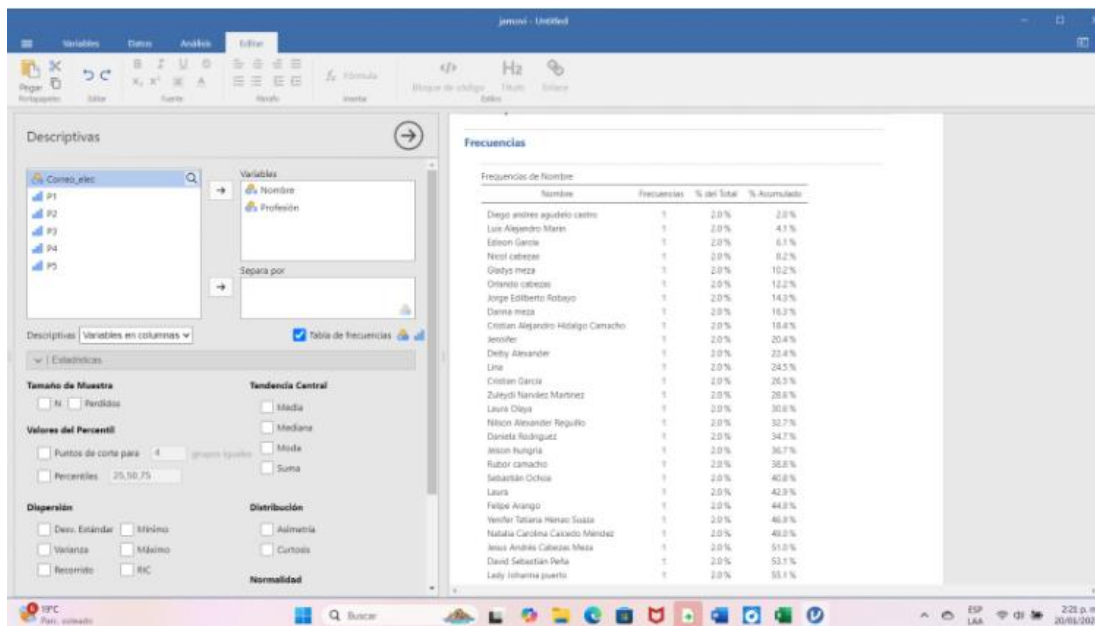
jamovi - Untitled

Variables Datos Análisis Editar

Pegar Portapapeles Editar Fuente Párrafo Fórmula Insertar Bloque de código Título Enlace Estilos

Descriptivas

Correo_elec
P1
P2
P3
P4
P5

Variables
Nombre
Profesión

Separa por

Descriptivas Variables en columnas

Tabla de frecuencias

Estadísticas

Tamaño de Muestra
N Perdidos

Valores del Percentil
Puntos de corte para 4 grupos iguales
Percentiles 25,50,75

Dispersión
Desv. Estándar Mínimo
Varianza Máximo
Recorrido RIC

Tendencia Central
Media
Mediana
Moda
Suma

Distribución
Asimetría
Curtosis

Normalidad

Frecuencias

Frecuencias de Nombre

| Nombre | Frecuencias | % del Total | % Acumulado |
|---|---|---|---|
| Diego andres agudelo castro | 1 | 2.0 % | 2.0 % |
| Luis Alejandro Marin | 1 | 2.0 % | 4.1 % |
| Edison García | 1 | 2.0 % | 6.1 % |
| Nicol cabezas | 1 | 2.0 % | 8.2 % |
| Gladys meza | 1 | 2.0 % | 10.2 % |
| Orlando cabezas | 1 | 2.0 % | 12.2 % |
| Jorge Edilberto Robayo | 1 | 2.0 % | 14.3 % |
| Danna meza | 1 | 2.0 % | 16.3 % |
| Cristian Alejandro Hidalgo Camacho | 1 | 2.0 % | 18.4 % |
| Jennifer | 1 | 2.0 % | 20.4 % |
| Deiby Alexander | 1 | 2.0 % | 22.4 % |
| Lina | 1 | 2.0 % | 24.5 % |
| Cristian García | 1 | 2.0 % | 26.5 % |
| Zuleydi Narváez Martinez | 1 | 2.0 % | 28.6 % |
| Laura Olaya | 1 | 2.0 % | 30.6 % |
| Nilson Alexander Regullo | 1 | 2.0 % | 32.7 % |
| Daniela Rodriguez | 1 | 2.0 % | 34.7 % |
| Jeison hungria | 1 | 2.0 % | 36.7 % |
| Rubor camacho | 1 | 2.0 % | 38.8 % |
| Sebastián Ochoa | 1 | 2.0 % | 40.8 % |
| Laura | 1 | 2.0 % | 42.9 % |
| Felipe Arango | 1 | 2.0 % | 44.9 % |
| Yenifer Tatiana Henao Suaza | 1 | 2.0 % | 46.9 % |
| Natalia Carolina Caicedo Mendez | 1 | 2.0 % | 49.0 % |
| Jesus Andrés Cabezas Meza | 1 | 2.0 % | 51.0 % |
| David Sebastián Peña | 1 | 2.0 % | 53.1 % |
| Lady Johanna puerto | 1 | 2.0 % | 55.1 % |

19°C Parc. soleado
Buscar
ESP LAA
2:21 p. m.
20/01/202